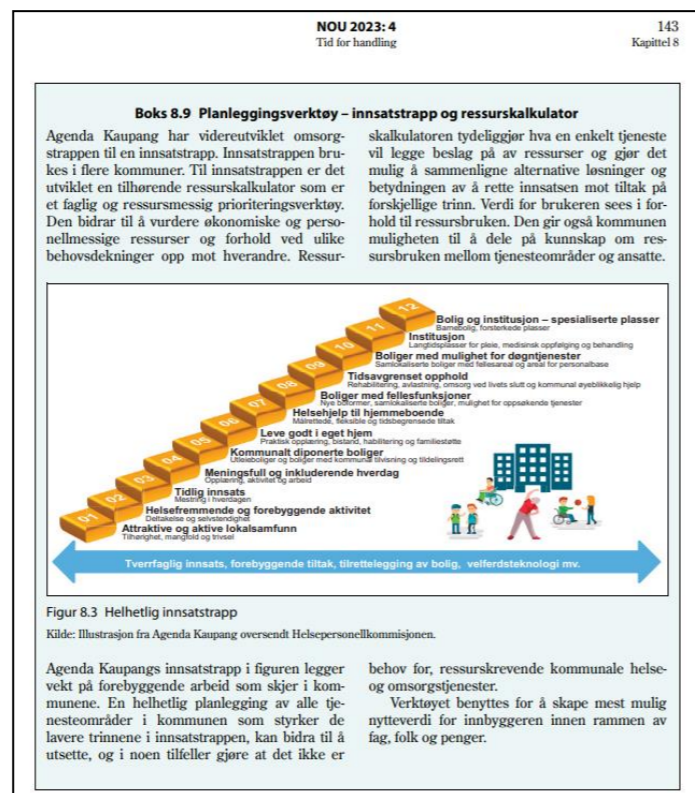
NOU 2023: 4
Tid for handling

143
Kapittel 8

Boks 8.9 Planleggingsverktøy – innsatstrapp og ressurskalkulator

Agenda Kaupang har videreutviklet omsorgstrappen til en innsatstrapp. Innsatstrappen brukes i flere kommuner. Til innsatstrappen er det utviklet en tilhørende ressurskalkulator som er et faglig og ressursmessig prioriteringsverktøy. Den bidrar til å vurdere økonomiske og personellmessige ressurser og forhold ved ulike behovsdekninger opp mot hverandre. Ressurskalkulatoren tydeliggjør hva en enkelt tjeneste vil legge beslag på av ressurser og gjør det mulig å sammenligne alternative løsninger og betydningen av å rette innsatsen mot tiltak på forskjellige trinn. Verdi for brukeren sees i forhold til ressursbruken. Den gir også kommunen muligheten til å dele på kunnskap om ressursbruken mellom tjenesteområder og ansatte.

12 Bolig og institusjon – spesialiserte plasser
Barnebolig, forsterkede plasser
11 Institusjon
Langtidsplasser for pleie, medisinsk oppfølging og behandling
10 Boliger med mulighet for døgntjenester
Samlokaliserte boliger med fellesareal og areal for personalbase
09 Tidsavgrenset opphold
Rehabilitering, avlastning, omsorg ved livets slutt og kommunal øyeblikkelig hjelp
08 Boliger med fellesfunksjoner
Nye botormer, samlokaliserte boliger, mulighet for oppsøkende tjenester
07 Helsehjelp til hjemmeboende
Målrettede, fleksible og tidsbegrensede tiltak
06 Leve godt i eget hjem
Praktisk opplæring, bistand, habilitering og familiestøtte
05 Kommunalt disponerte boliger
Utleieboliger og boliger med kommunal tilvisning og tildelingsrett
04 Meningsfull og inkluderende hverdag
Opplæring, aktivitet og arbeid
03 Tidlig innsats
Mestring i hverdagen
02 Helsefremmende og forebyggende aktivitet
Deltakelse og selvstendighet
01 Attraktive og aktive lokalsamfunn
Tilhørighet, mangfold og trivsel

Tverrfaglig innsats, forebyggende tiltak, tilrettelegging av bolig, velferdsteknologi mv.

Figur 8.3 Helhetlig innsatstrapp
Kilde: Illustrasjon fra Agenda Kaupang oversendt Helsepersonellkommisjonen.

Agenda Kaupangs innsatstrapp i figuren legger vekt på forebyggende arbeid som skjer i kommunene. En helhetlig planlegging av alle tjenesteområder i kommunen som styrker de lavere trinnene i innsatstrappen, kan bidra til å utsette, og i noen tilfeller gjøre at det ikke er behov for, ressurskrevende kommunale helse- og omsorgstjenester.

Verktøyet benyttes for å skape mest mulig nytteverdi for innbyggeren innen rammen av fag, folk og penger.